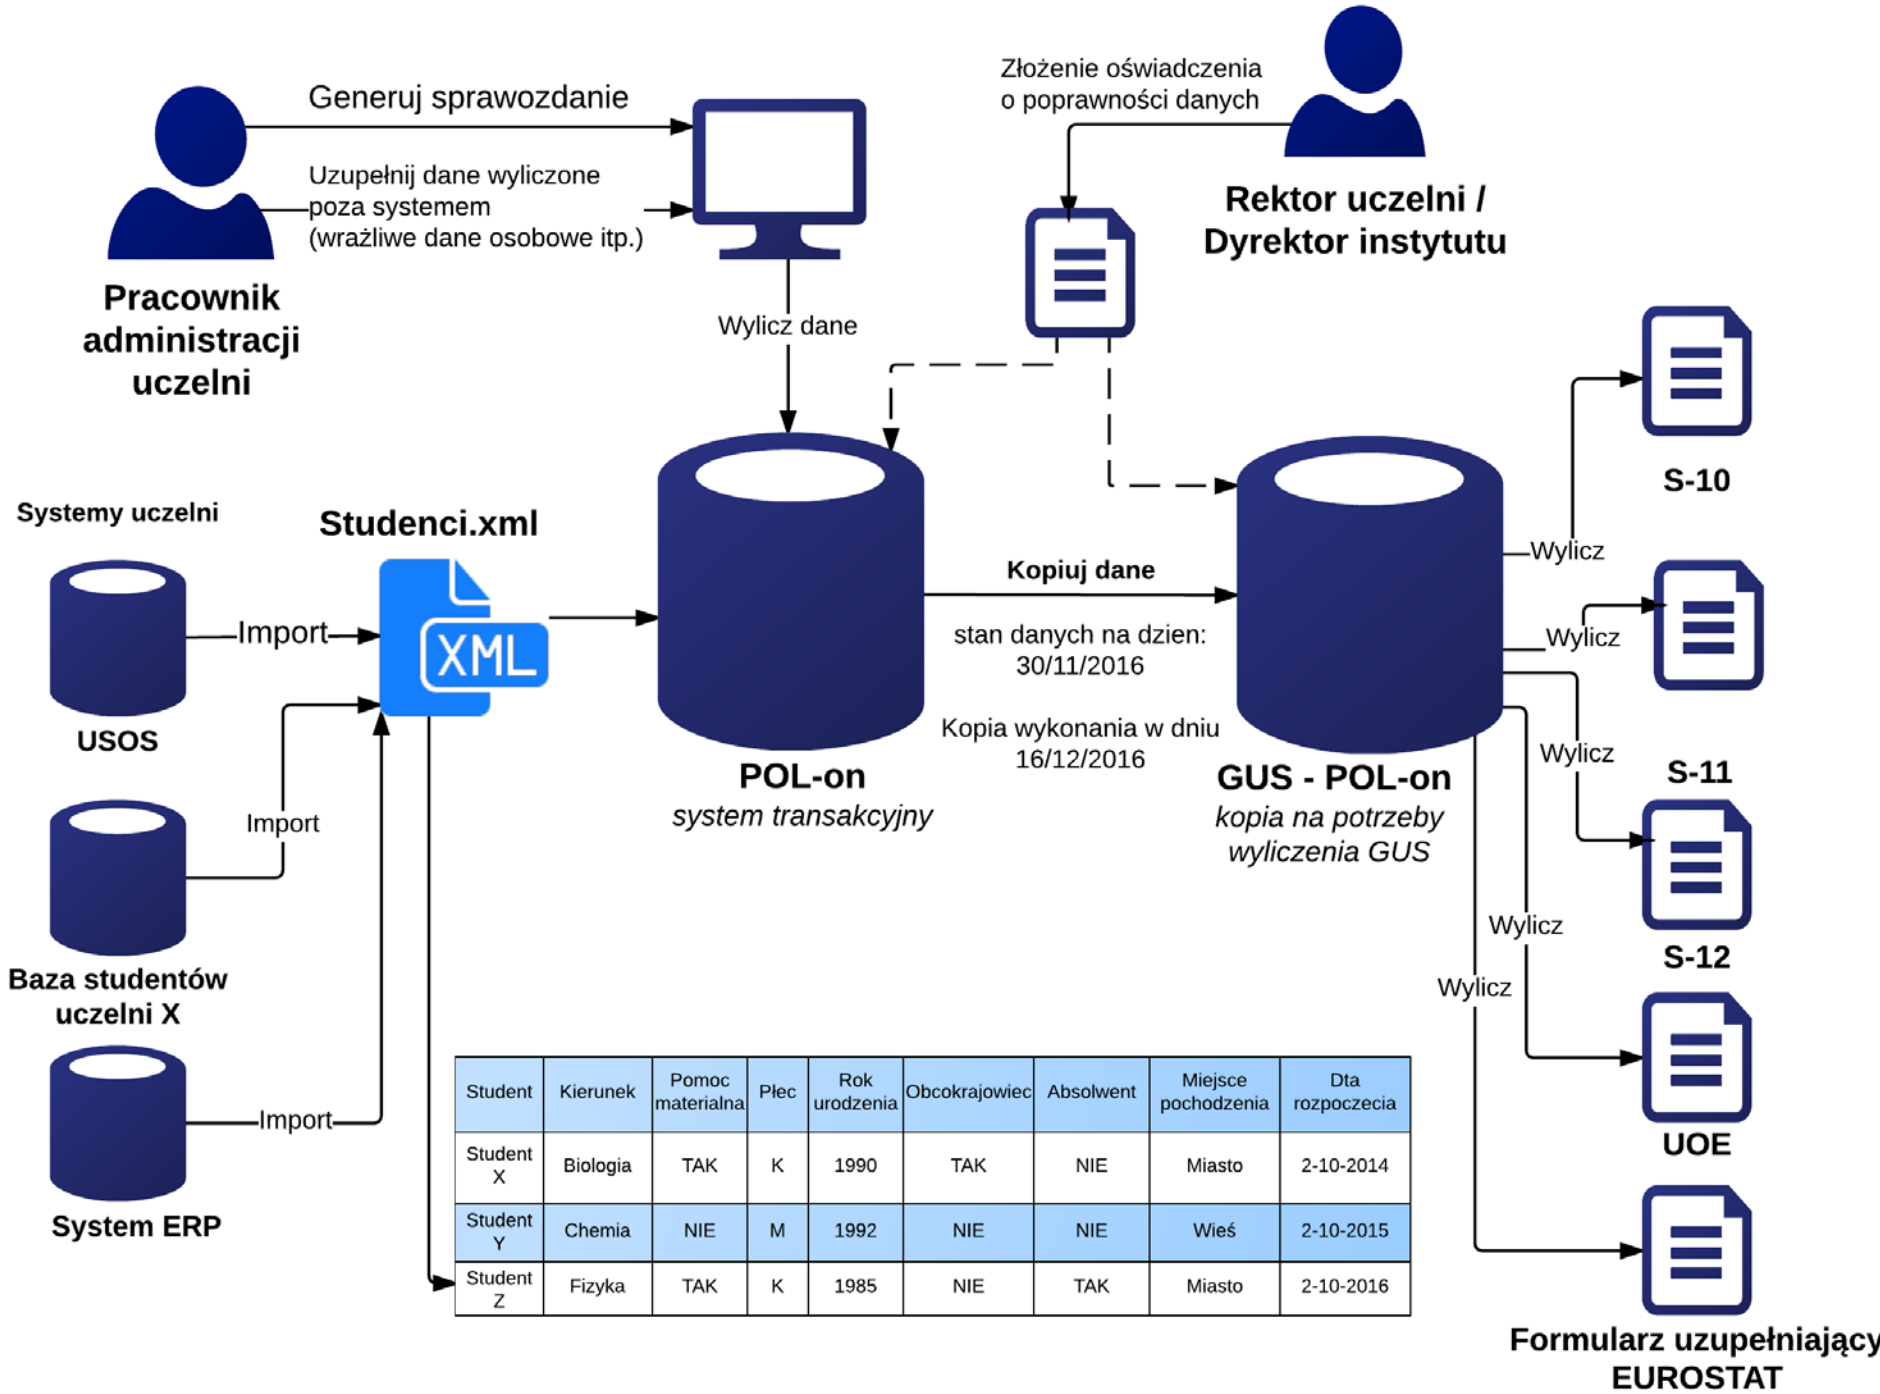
Generuj sprawozdanie

Uzupełnij dane wyliczone poza systemem (wrażliwe dane osobowe itp.)

Pracownik administracji uczelni

Złożenie oświadczenia o poprawności danych

Rektor uczelni / Dyrektor instytutu

Wylicz dane

Systemy uczelni

USOS

Import

Baza studentów uczelni X

Import

System ERP

Import

Studenci.xml

XML

POL-on
system transakcyjny

Kopiuj dane

stan danych na dzien: 30/11/2016

Kopia wykonania w dniu 16/12/2016

GUS - POL-on
kopia na potrzeby wyliczenia GUS

Wylicz

Wylicz

Wylicz

Wylicz

Wylicz

S-10

S-11

S-12

UOE

Formularz uzupełniający EUROSTAT

| Student | Kierunek | Pomoc materialna | Płec | Rok urodzenia | Obcokrajowiec | Absolwent | Miejsce pochodzenia | Dta rozpoczecia |
|---|---|---|---|---|---|---|---|---|
| Student X | Biologia | TAK | K | 1990 | TAK | NIE | Miasto | 2-10-2014 |
| Student Y | Chemia | NIE | M | 1992 | NIE | NIE | Wieś | 2-10-2015 |
| Student Z | Fizyka | TAK | K | 1985 | NIE | TAK | Miasto | 2-10-2016 |